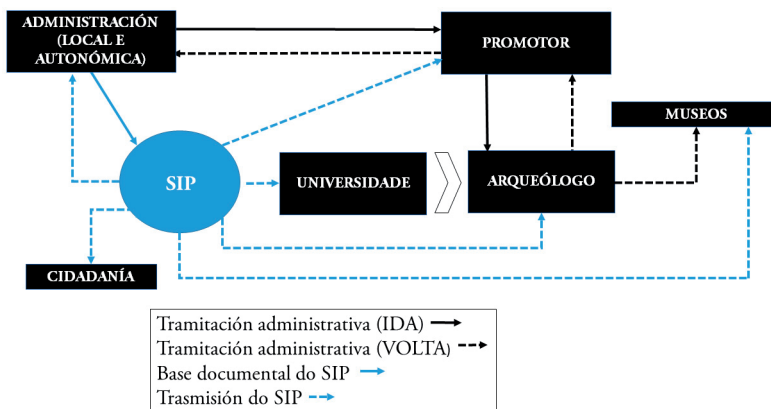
ADMINISTRACIÓN (LOCAL E AUTONÓMICA)

PROMOTOR

MUSEOS

SIP

UNIVERSIDADE

ARQUEÓLOGO

CIDADANÍA

Tramitación administrativa (IDA)
Tramitación administrativa (VOLTA)
Base documental do SIP
Trasmisión do SIP